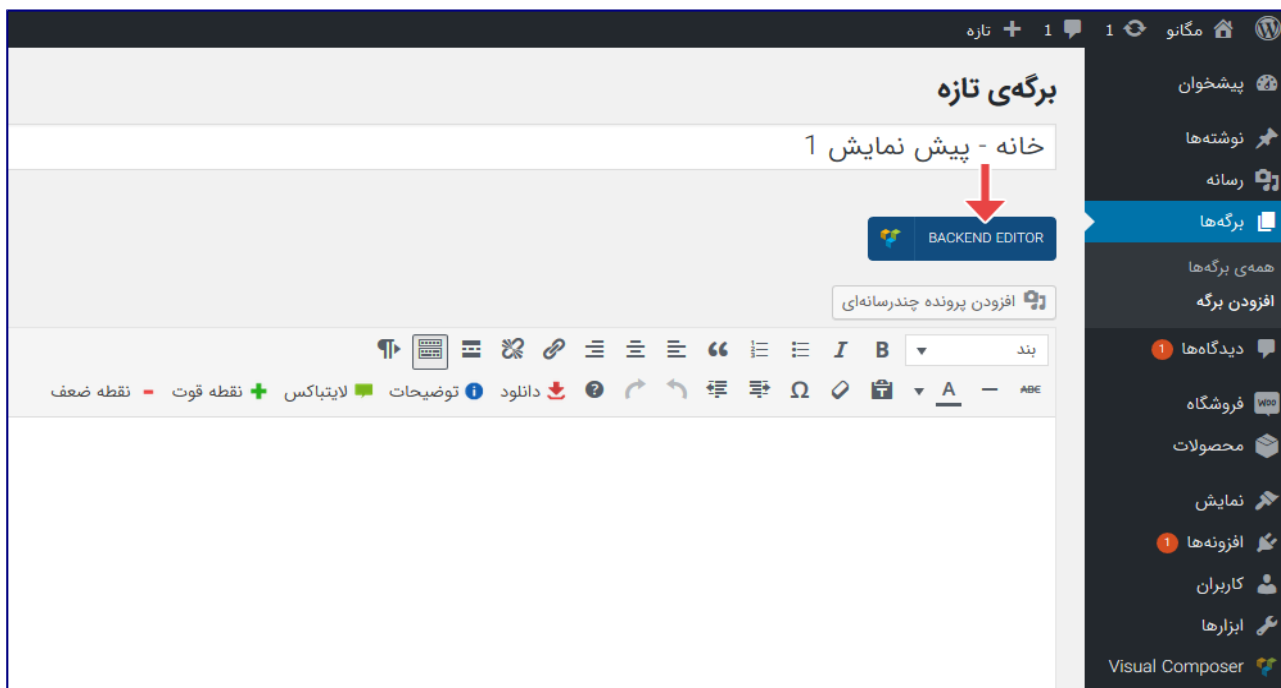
مگانو 1 1 تازه

پیشخوان
نوشته‌ها
رسانه
برگه‌ها
همه‌ی برگه‌ها
افزودن برگه
دیدگاه‌ها 1
فروشگاه
محصولات
نمایش
افزونه‌ها 1
کاربران
ابزارها
Visual Composer

برگه‌ی تازه

خانه - پیش نمایش 1

BACKEND EDITOR

افزودن پرونده چندرسانه‌ای

بند

توضیحات دانلود لایتباکس نقطه قوت نقطه ضعف